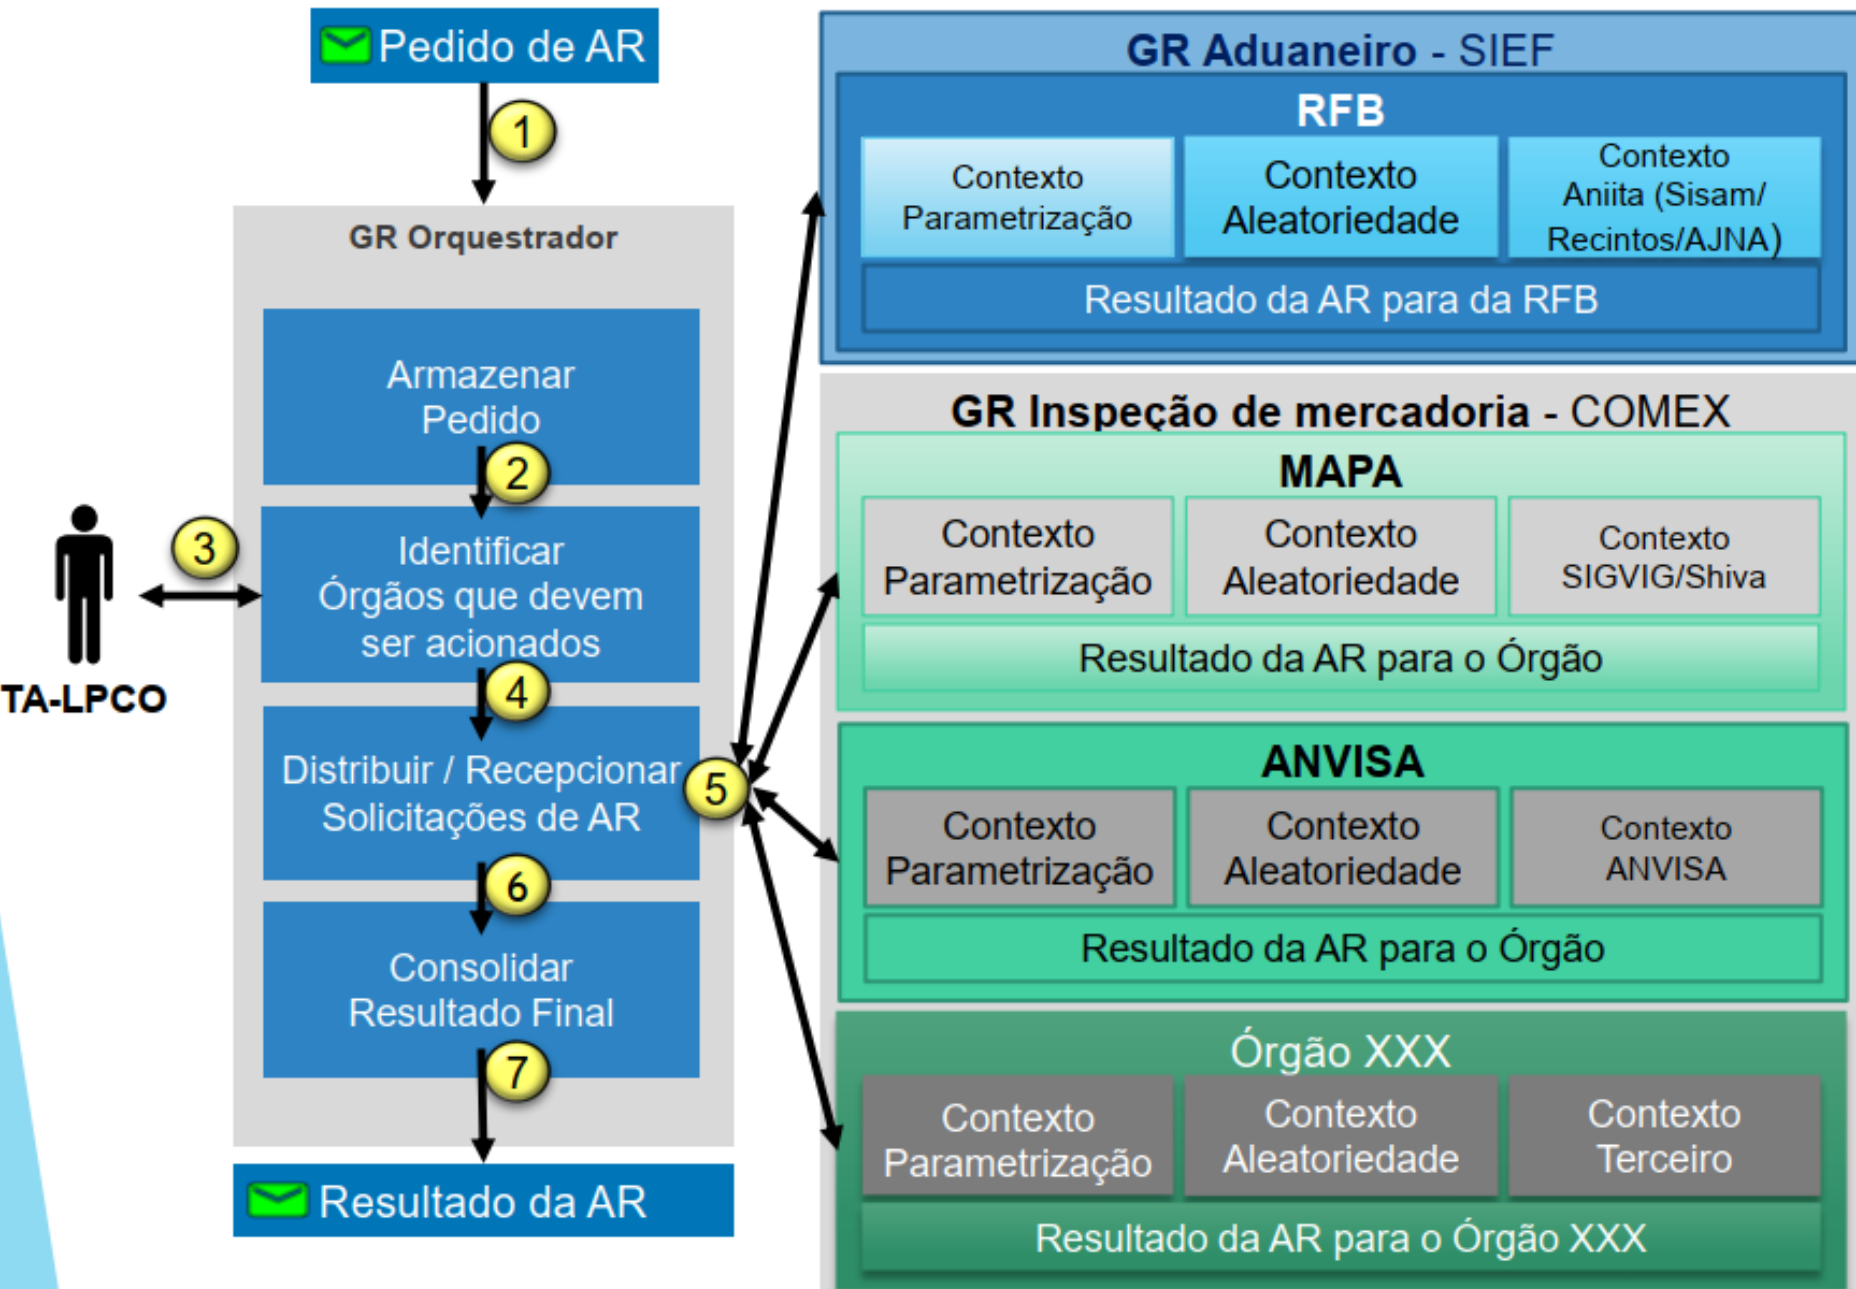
Pedido de AR

1

GR Orquestrador

Armazenar Pedido

2

3

TA-LPCO

Identificar Órgãos que devem ser acionados

4

Distribuir / Recepcionar Solicitações de AR

5

6

Consolidar Resultado Final

7

Resultado da AR

GR Aduaneiro - SIEF

RFB

Contexto Parametrização

Contexto Aleatoriedade

Contexto Aniita (Sisam/ Recintos/AJNA)

Resultado da AR para da RFB

GR Inspeção de mercadoria - COMEX

MAPA

Contexto Parametrização

Contexto Aleatoriedade

Contexto SIGVIG/Shiva

Resultado da AR para o Órgão

ANVISA

Contexto Parametrização

Contexto Aleatoriedade

Contexto ANVISA

Resultado da AR para o Órgão

Órgão XXX

Contexto Parametrização

Contexto Aleatoriedade

Contexto Terceiro

Resultado da AR para o Órgão XXX